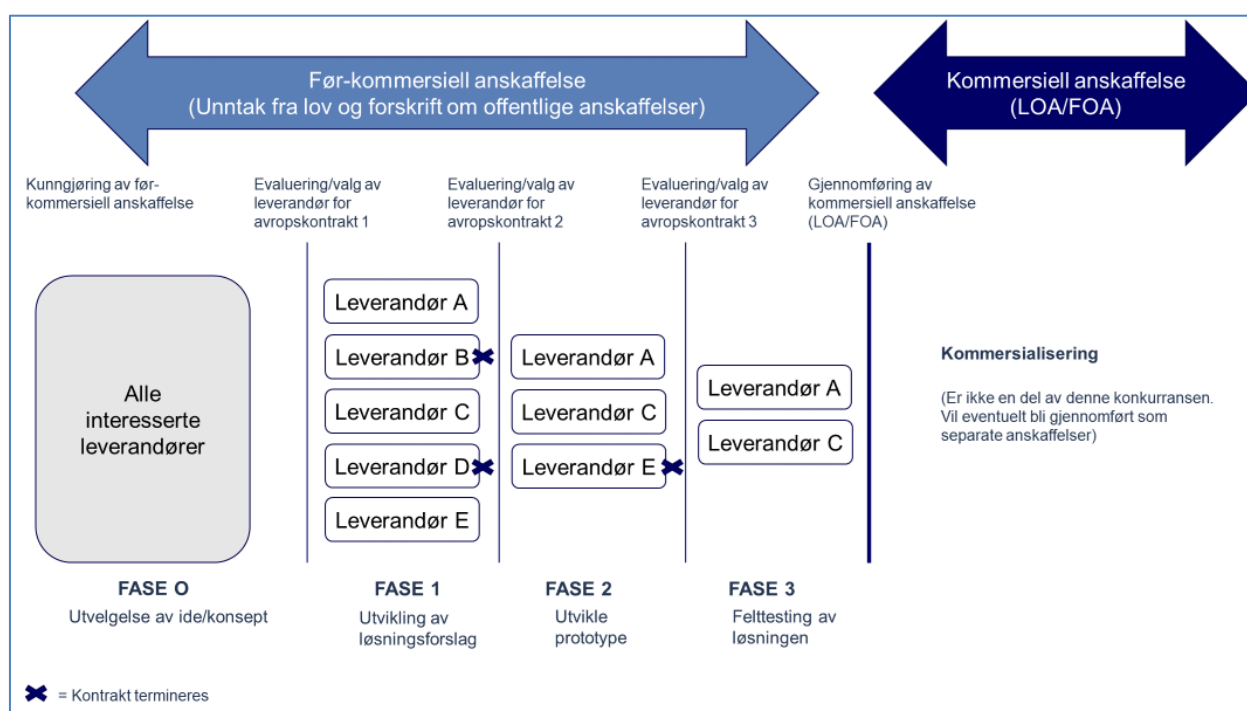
Før-kommersiell anskaffelse
(Unntak fra lov og forskrift om offentlige anskaffelser)

Kommersiell anskaffelse
(LOA/FOA)

Kunngjøring av før-kommersiell anskaffelse

Evaluering/valg av leverandør for avropskontrakt 1

Evaluering/valg av leverandør for avropskontrakt 2

Evaluering/valg av leverandør for avropskontrakt 3

Gjennomføring av kommersiell anskaffelse (LOA/FOA)

Alle interesserte leverandører

Leverandør A
Leverandør B
Leverandør C
Leverandør D
Leverandør E

Leverandør A
Leverandør C
Leverandør E

Leverandør A
Leverandør C

Kommersialisering

(Er ikke en del av denne konkurransen. Vil eventuelt bli gjennomført som separate anskaffelser)

FASE O
Utvelgelse av ide/konsept

FASE 1
Utvikling av løsningsforslag

FASE 2
Utvikle prototype

FASE 3
Felttesting av løsningen

= Kontrakt termineres